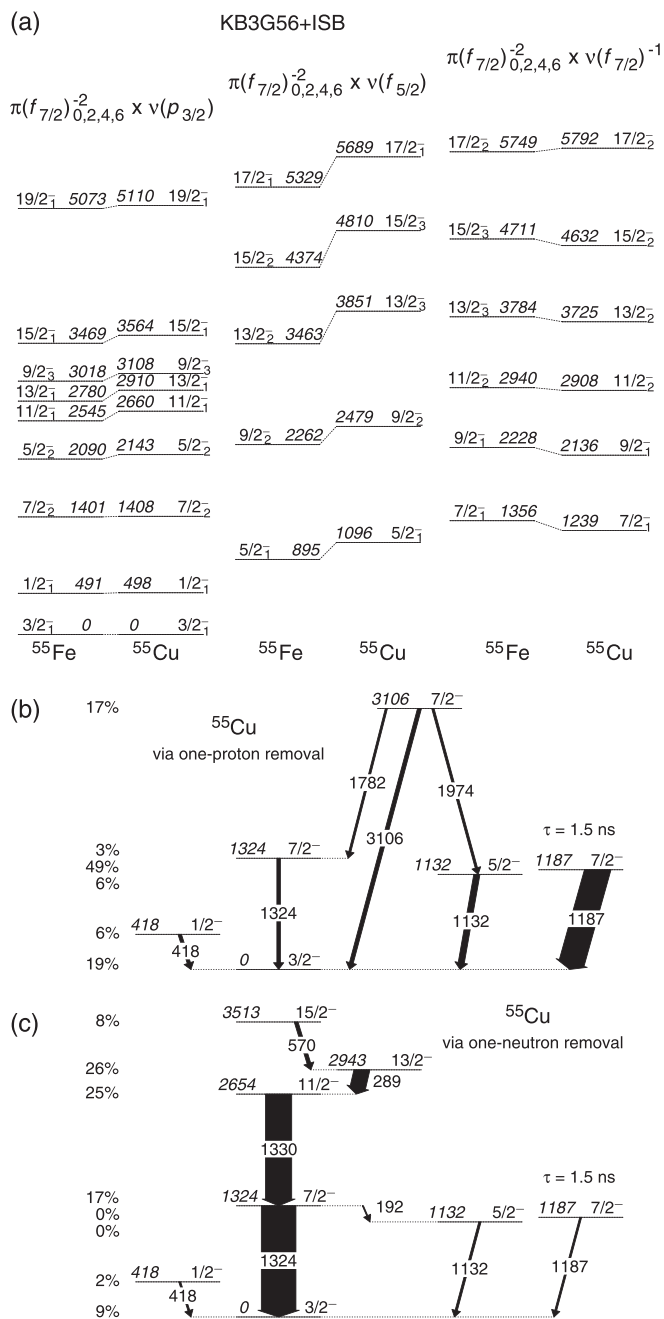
(a)

KB3G56+ISB

$\pi(f_{7/2})^{-2}_{0,2,4,6} \times \nu(p_{3/2})$

$19/2^-_1$ 5073 5110 $19/2^-_1$

$15/2^-_1$ 3469 3564 $15/2^-_1$

$9/2^-_3$ 3018 3108 $9/2^-_3$
$13/2^-_1$ 2780 2910 $13/2^-_1$
$11/2^-_1$ 2545 2660 $11/2^-_1$

$5/2^-_2$ 2090 2143 $5/2^-_2$

$7/2^-_2$ 1401 1408 $7/2^-_2$

$1/2^-_1$ 491 498 $1/2^-_1$

$3/2^-_1$ 0 0 $3/2^-_1$

$^{55}$Fe $^{55}$Cu

$\pi(f_{7/2})^{-2}_{0,2,4,6} \times \nu(f_{5/2})$

5689 $17/2^-_1$
$17/2^-_1$ 5329

4810 $15/2^-_3$
$15/2^-_2$ 4374

3851 $13/2^-_3$
$13/2^-_2$ 3463

2479 $9/2^-_2$
$9/2^-_2$ 2262

1096 $5/2^-_1$
$5/2^-_1$ 895

$^{55}$Fe $^{55}$Cu

$\pi(f_{7/2})^{-2}_{0,2,4,6} \times \nu(f_{7/2})^{-1}$

$17/2^-_2$ 5749 5792 $17/2^-_2$

$15/2^-_3$ 4711 4632 $15/2^-_2$

$13/2^-_3$ 3784 3725 $13/2^-_2$

$11/2^-_2$ 2940 2908 $11/2^-_2$

$9/2^-_1$ 2228 2136 $9/2^-_1$

$7/2^-_1$ 1356 1239 $7/2^-_1$

$^{55}$Fe $^{55}$Cu

(b)

17%
$^{55}$Cu
via one-proton removal
3106 $7/2^-$
1782
1974
3106
3%
49%
6%
1324 $7/2^-$
1324
1132 $5/2^-$
1132
$\tau$ = 1.5 ns
1187 $7/2^-$
1187
6%
418 $1/2^-$
418
19%
0 $3/2^-$

(c)

8%
3513 $15/2^-$
570
$^{55}$Cu
via one-neutron removal
26%
2943 $13/2^-$
289
25%
2654 $11/2^-$
1330
$\tau$ = 1.5 ns
17%
0%
0%
1324 $7/2^-$
192
1132 $5/2^-$
1187 $7/2^-$
1324
1132
1187
2%
418 $1/2^-$
418
9%
0 $3/2^-$